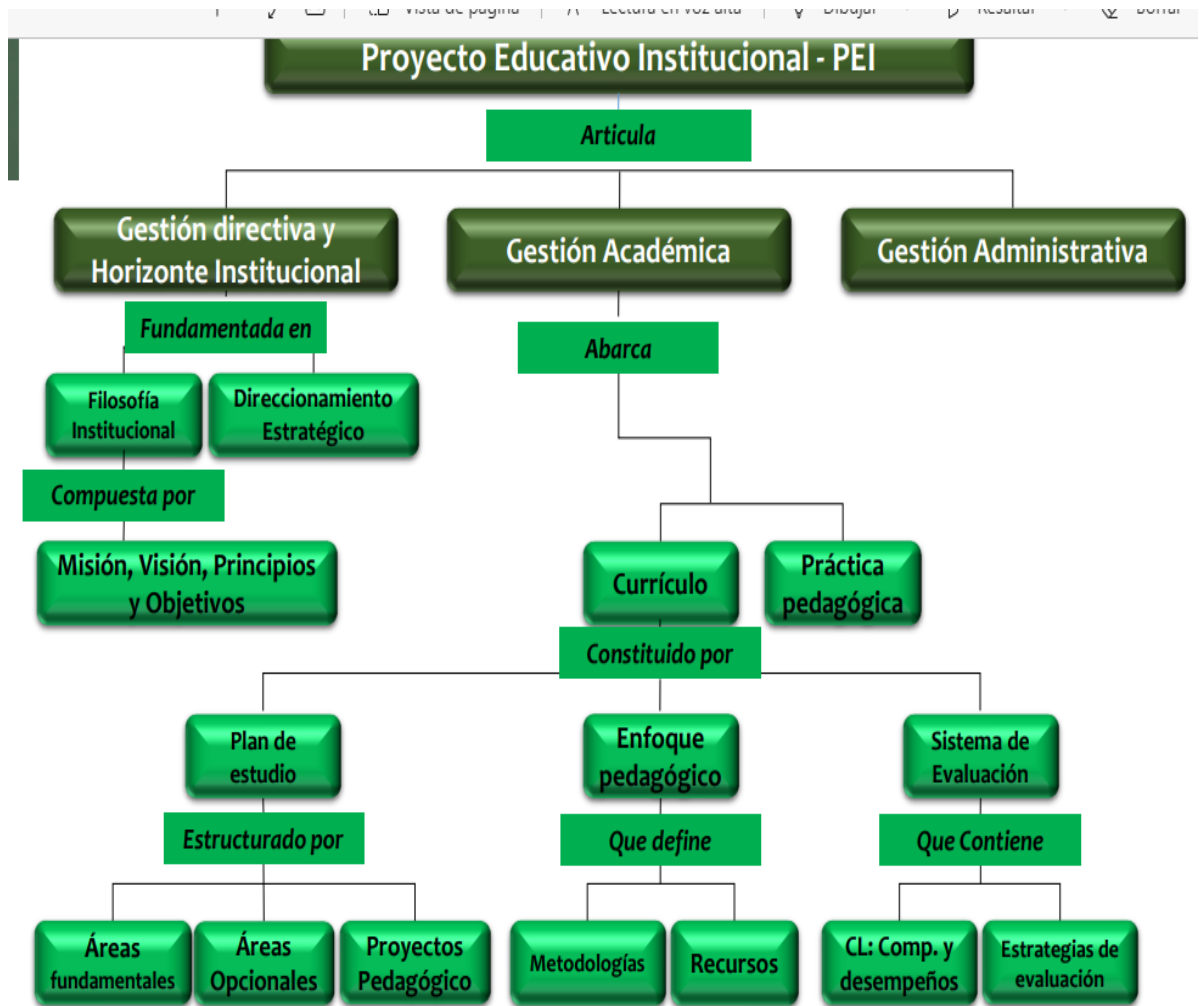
Vista de página | Lectura en voz alta | Dibujar | Resaltar | Borrar

Proyecto Educativo Institucional - PEI

Articula

Gestión directiva y Horizonte Institucional

Gestión Académica

Gestión Administrativa

Fundamentada en

Filosofía Institucional

Direccionamiento Estratégico

Compuesta por

Misión, Visión, Principios y Objetivos

Abarca

Currículo

Práctica pedagógica

Constituido por

Plan de estudio

Enfoque pedagógico

Sistema de Evaluación

Estructurado por

Que define

Que Contiene

Áreas fundamentales

Áreas Opcionales

Proyectos Pedagógico

Metodologías

Recursos

CL: Comp. y desempeños

Estrategias de evaluación